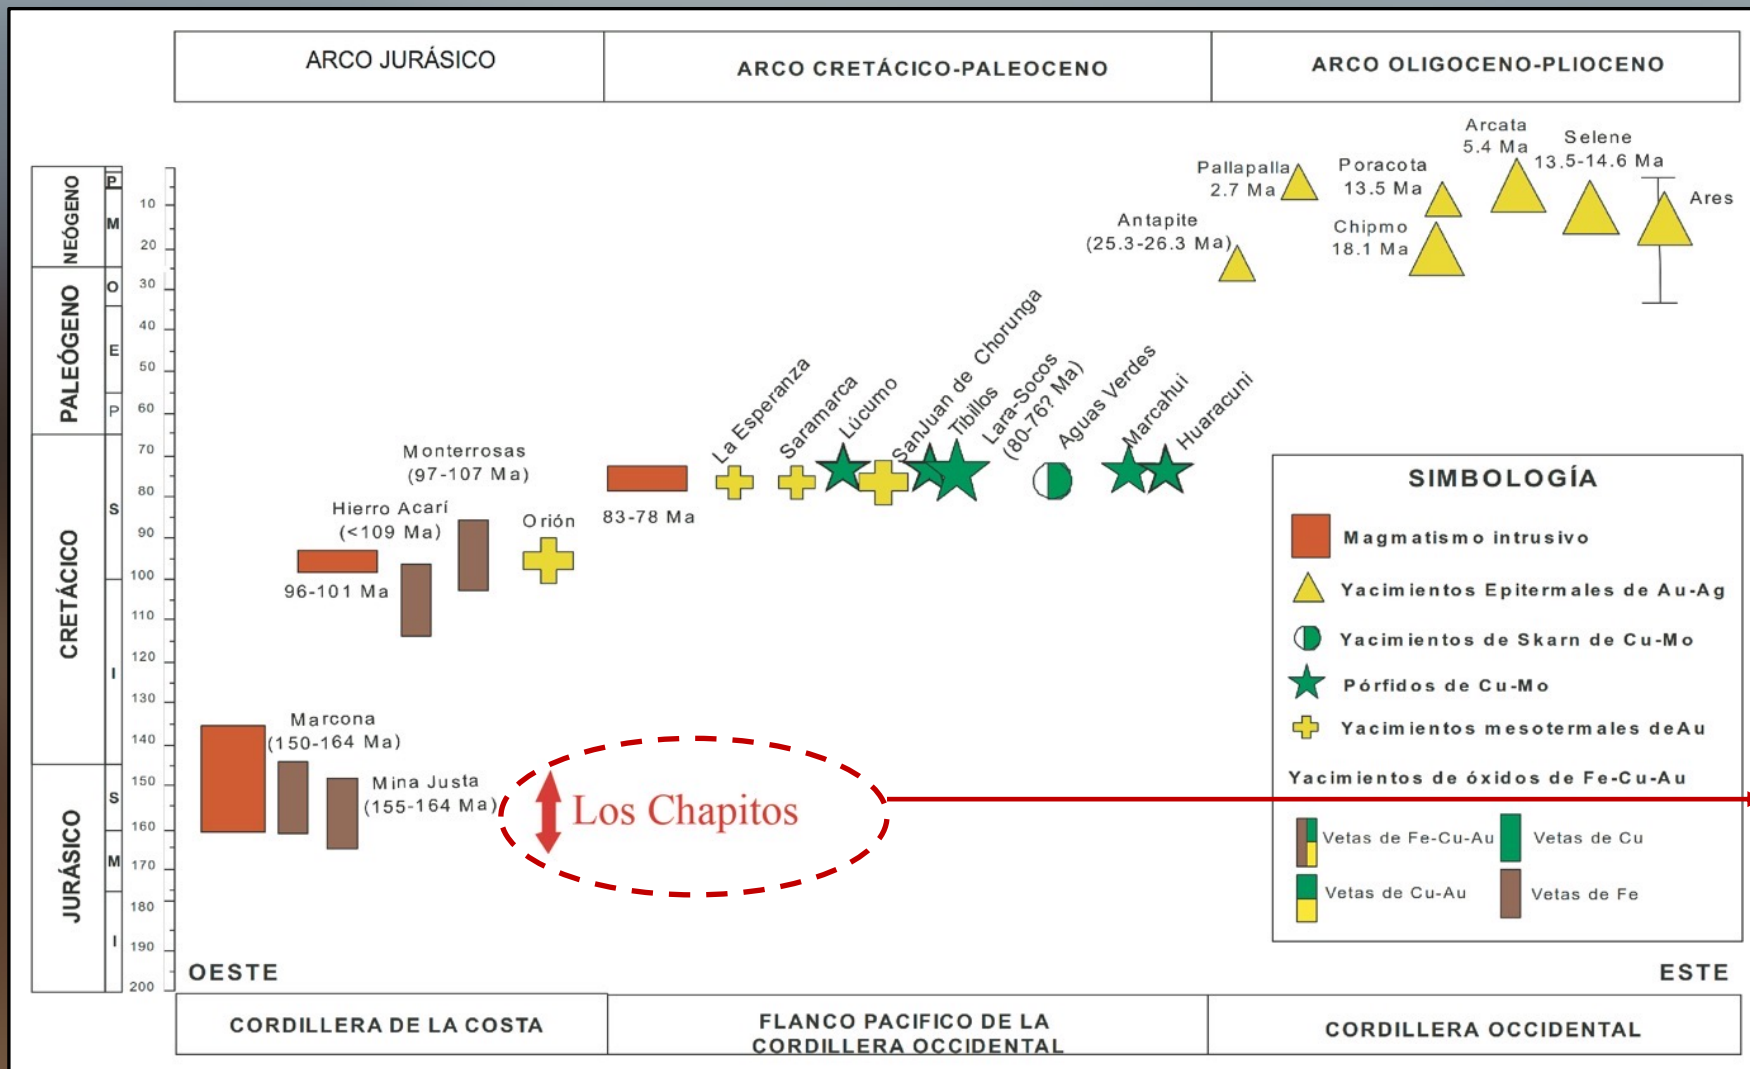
| ARCO JURÁSICO | ARCO CRETÁCICO-PALEOCENO | ARCO OLIGOCENO-PLIOCENO |
|---|---|---|

NEÓGENO P M
PALEÓGENO O E P
CRETÁCICO S I
JURÁSICO S M I

10 20 30 40 50 60 70 80 90 100 110 120 130 140 150 160 170 180 190 200

Arcata 5.4 Ma
Selene 13.5-14.6 Ma
Pallapalla 2.7 Ma
Poracota 13.5 Ma
Ares
Antapite (25.3-26.3 Ma)
Chipmo 18.1 Ma

La Esperanza
Saramarca
Lúcumo
SanJuan de Chorunga
Tibillos
Lara-Socos (80-76? Ma)
Aguas Verdes
Marcahui
Huaracuni

Monterrosas (97-107 Ma)
Hierro Acarí (<109 Ma)
Orión
83-78 Ma
96-101 Ma

Marcona (150-164 Ma)
Mina Justa (155-164 Ma)
Los Chapitos

SIMBOLOGÍA
Magmatismo intrusivo
Yacimientos Epitermales de Au-Ag
Yacimientos de Skarn de Cu-Mo
Pórfidos de Cu-Mo
Yacimientos mesotermales deAu
Yacimientos de óxidos de Fe-Cu-Au
Vetas de Fe-Cu-Au
Vetas de Cu
Vetas de Cu-Au
Vetas de Fe

OESTE
ESTE

| CORDILLERA DE LA COSTA | FLANCO PACIFICO DE LA CORDILLERA OCCIDENTAL | CORDILLERA OCCIDENTAL |
|---|---|---|